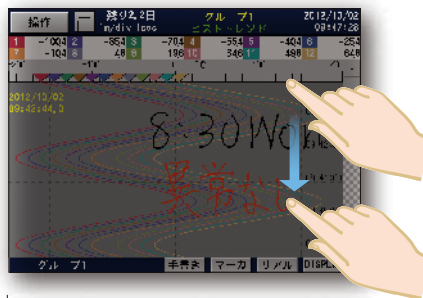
操作
残り2.2日
1m/div 1pos
グループ1
ヒストリトレンド
2012/10/02
09:47:28

| 1 | -004 | 2 | -554 | 3 | -704 | 4 | -554 | 5 | -404 | 6 | -254 |
|---|---|---|---|---|---|---|---|---|---|---|---|
| 7 | -104 | 8 | 48 | 9 | 196 | 10 | 346 | 11 | 498 | 12 | 646 |

2012/10/02
09:42:44.000

8:30 Wo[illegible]
異常なし

グループ1
手書き
マーカ
リアル
DISPL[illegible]